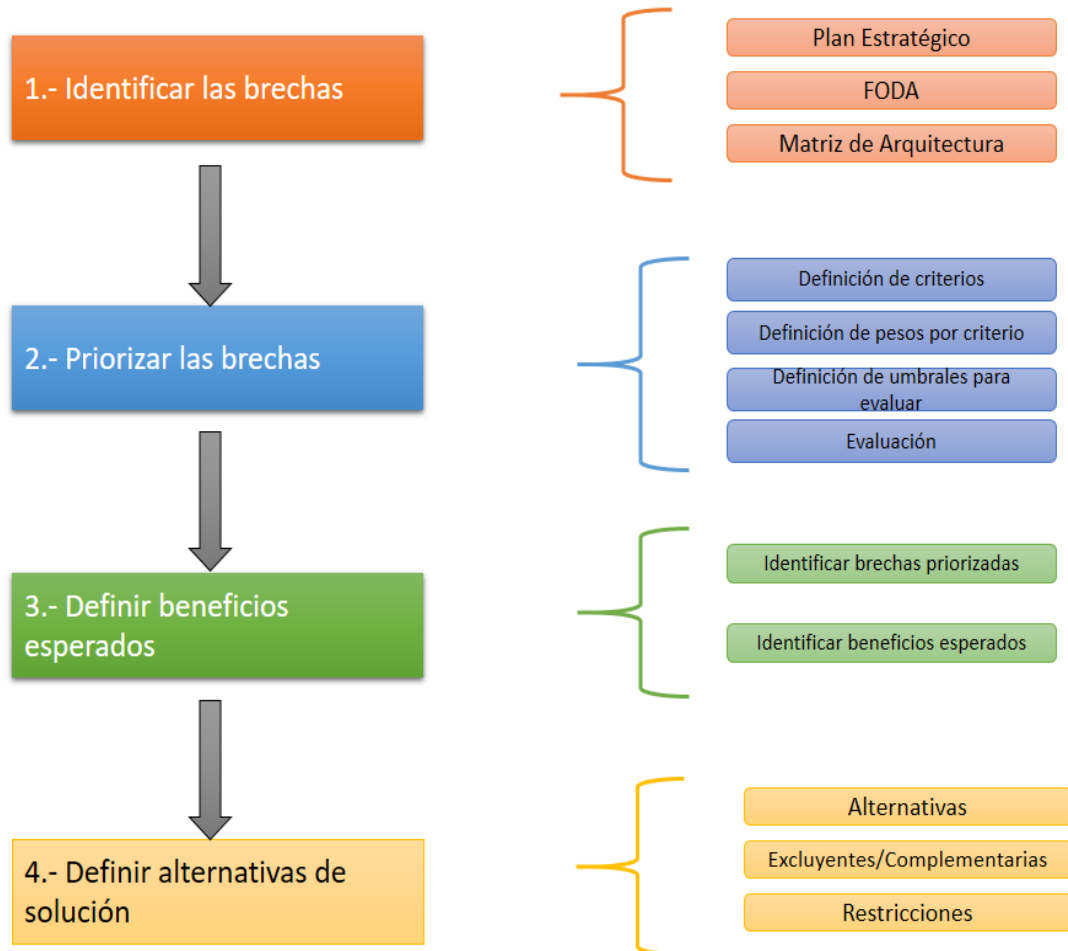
1.- Identificar las brechas

Plan Estratégico

FODA

Matriz de Arquitectura

2.- Priorizar las brechas

Definición de criterios

Definición de pesos por criterio

Definición de umbrales para evaluar

Evaluación

3.- Definir beneficios esperados

Identificar brechas priorizadas

Identificar beneficios esperados

4.- Definir alternativas de solución

Alternativas

Excluyentes/Complementarias

Restricciones